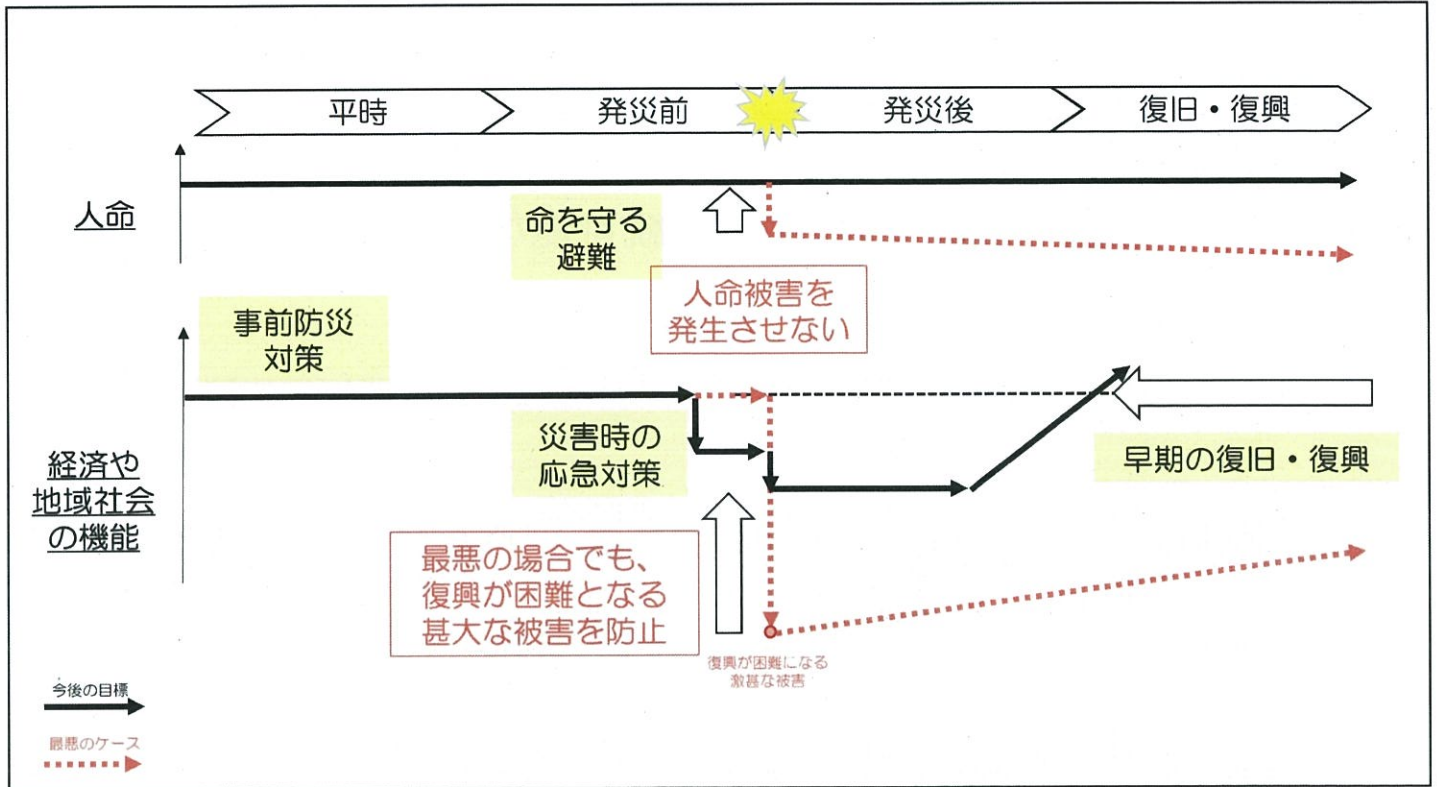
平時

発災前

発災後

復旧・復興

人命

命を守る
避難

人命被害を
発生させない

事前防災
対策

経済や
地域社会
の機能

災害時の
応急対策

早期の復旧・復興

最悪の場合でも、
復興が困難となる
甚大な被害を防止

復興が困難になる
激甚な被害

今後の目標

最悪のケース